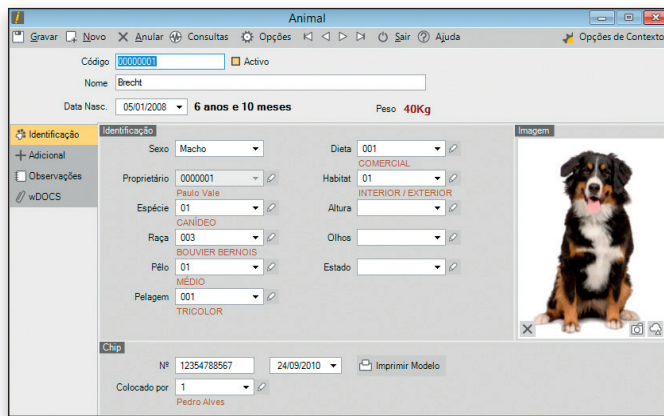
Animal

Gravar Novo Anular Consultas Opções Sair Ajuda Opções de Contexto

Código 00000001 Activo

Nome Brecht

Data Nasc. 05/01/2008 6 anos e 10 meses Peso 40Kg

Identificação
Adicional
Observações
wDOCS

Identificação

Sexo Macho
Proprietário 0000001
Paulo Vale
Espécie 01
CANÍDEO
Raça 003
BOUVIER BERNOIS
Pêlo 01
MÉDIO
Pelagem 001
TRICOLOR

Dieta 001
COMERCIAL
Habitat 01
INTERIOR / EXTERIOR
Altura
Olhos
Estado

Imagem

Chip

Nº 12354788567 24/09/2010 Imprimir Modelo

Colocado por 1
Pedro Alves